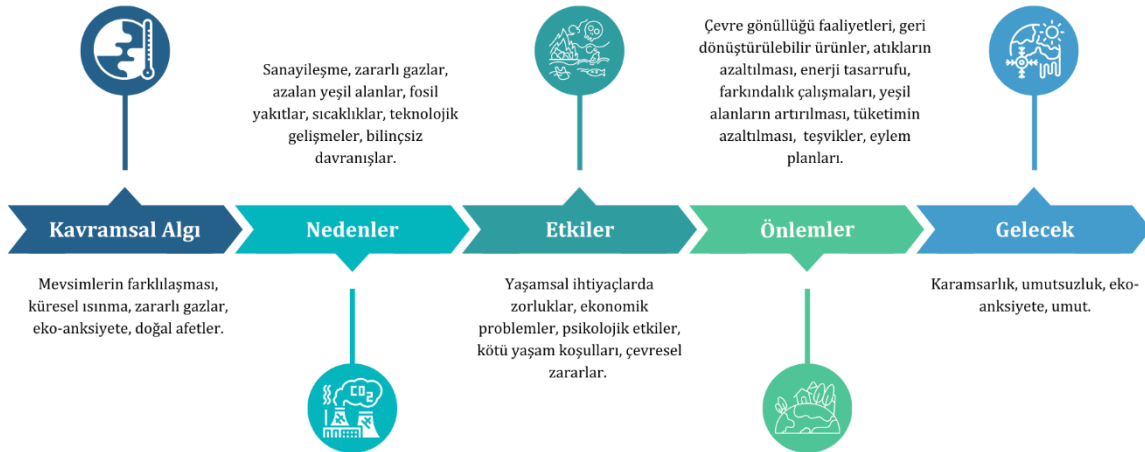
Sanayileşme, zararlı gazlar, azalan yeşil alanlar, fosil yakıtlar, sıcaklıklar, teknolojik gelişmeler, bilinçsiz davranışlar.

Çevre gönüllüğü faaliyetleri, geri dönüştürülebilir ürünler, atıkların azaltılması, enerji tasarrufu, farkındalık çalışmaları, yeşil alanların artırılması, tüketimin azaltılması, teşvikler, eylem planları.

Kavramsal Algı

Nedenler

Etkiler

Önlemler

Gelecek

Mevsimlerin farklılaşması, küresel ısınma, zararlı gazlar, eko-anksiyete, doğal afetler.

Yaşamsal ihtiyaçlarda zorluklar, ekonomik problemler, psikolojik etkiler, kötü yaşam koşulları, çevresel zararlar.

Karamsarlık, umutsuzluk, eko-anksiyete, umut.

$CO_2$